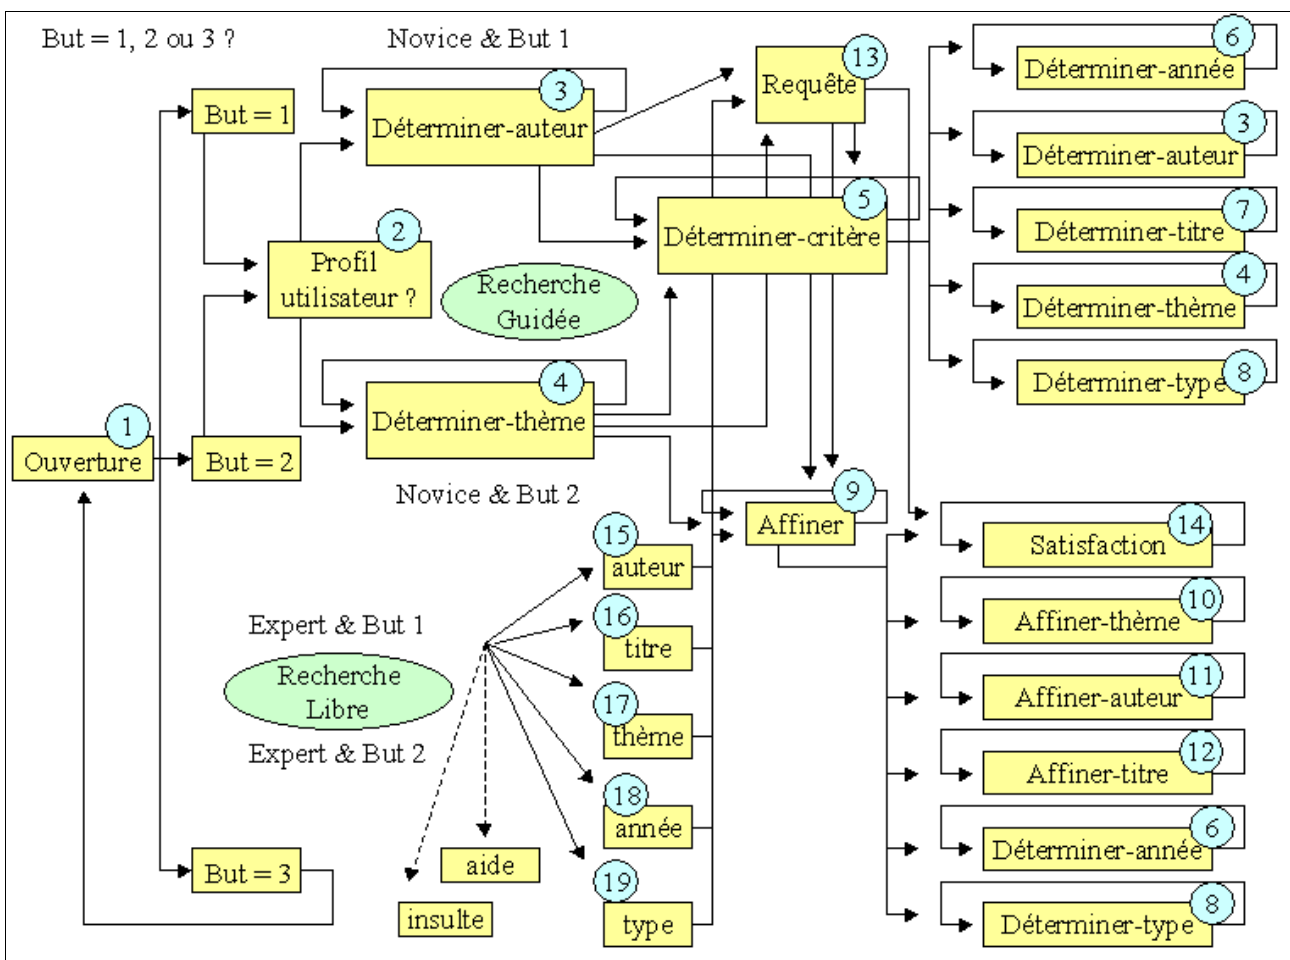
But = 1, 2 ou 3 ?

Novice & But 1

But = 1

3 Déterminer-auteur

13 Requête

6 Déterminer-année

3 Déterminer-auteur

2 Profil utilisateur ?

Recherche Guidée

5 Déterminer-critère

7 Déterminer-titre

4 Déterminer-thème

8 Déterminer-type

4 Déterminer-thème

1 Ouverture

But = 2

Novice & But 2

9 Affiner

14 Satisfaction

15 auteur

Expert & But 1

16 titre

10 Affiner-thème

Recherche Libre

11 Affiner-auteur

17 thème

Expert & But 2

12 Affiner-titre

18 année

6 Déterminer-année

But = 3

aide

19 type

8 Déterminer-type

insulte